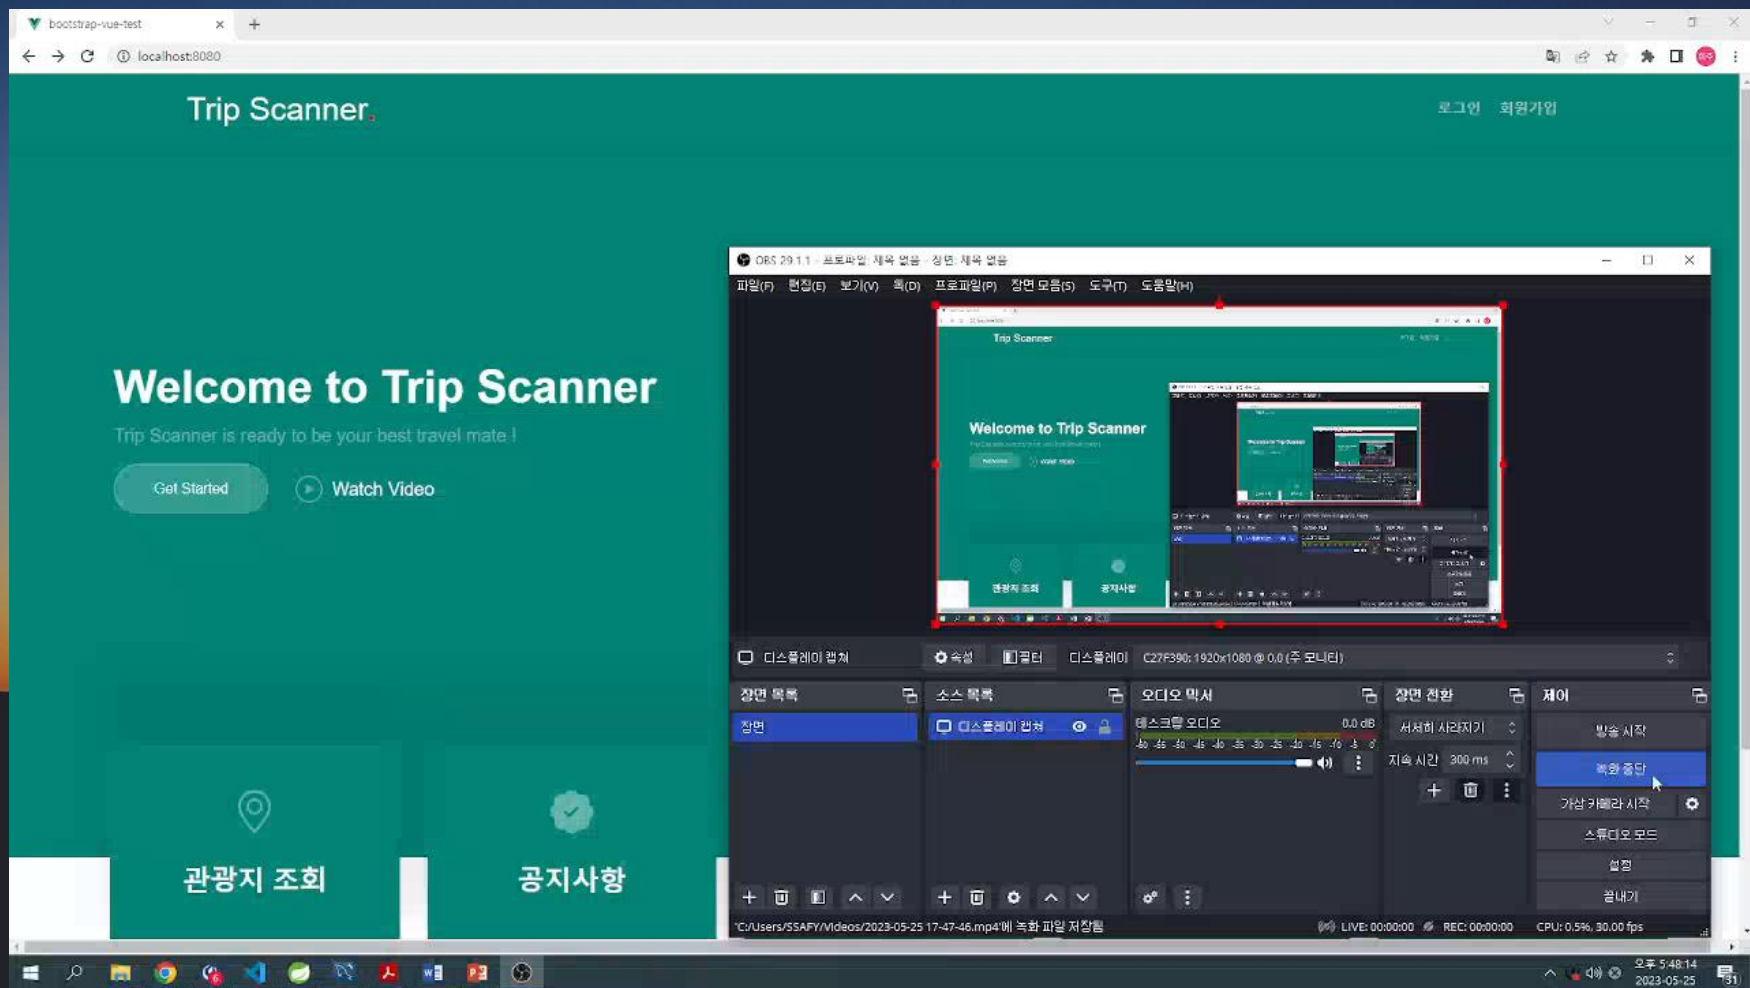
bootstrap-vue-test

localhost:8080

Trip Scanner.

로그인 회원가입

Welcome to Trip Scanner

Trip Scanner is ready to be your best travel mate !

Get Started

Watch Video

관광지 조회

공지사항

OBS 29.1.1 - 프로파일: 제목 없음 - 장면: 제목 없음

파일(F) 편집(E) 보기(V) 독(D) 프로파일(P) 장면 모음(S) 도구(T) 도움말(H)

디스플레이 캡처 속성 필터 디스플레이 C27F390: 1920x1080 @ 0,0 (주 모니터)

장면 목록

장면

소스 목록

디스플레이 캡처

오디오 믹서

데스크탑 오디오 0.0 dB

장면 전환

서서히 사라지기

지속 시간 300 ms

제어

방송 시작

녹화 중단

가상 카메라 시작

스튜디오 모드

설정

끝내기

'C:/Users/SSAFY/Videos/2023-05-25 17-47-46.mp4'에 녹화 파일 저장됨

LIVE: 00:00:00 REC: 00:00:00 CPU: 0.5%, 30.00 fps

오후 5:48:14
2023-05-25